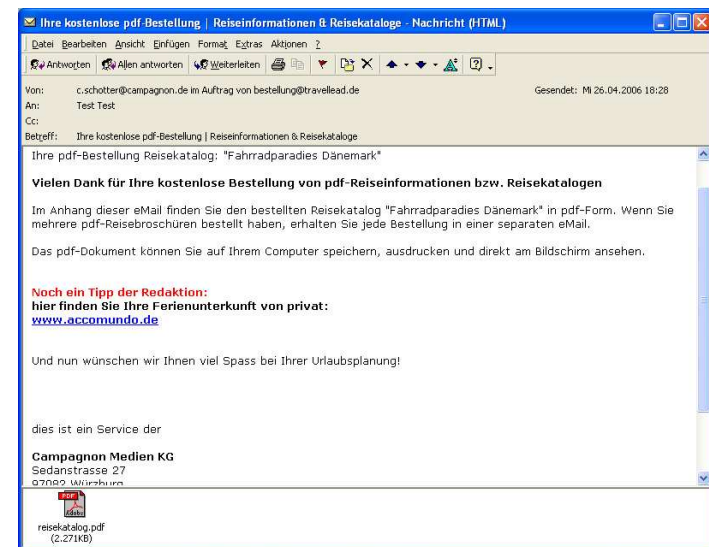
Ihre kostenlose pdf-Bestellung | Reiseinformationen & Reisekataloge - Nachricht (HTML)

Datei Bearbeiten Ansicht Einfügen Format Extras Aktionen ?

Antworten Allen antworten Weiterleiten

Von: c.schotter@campagnon.de im Auftrag von bestellung@travellead.de
Gesendet: Mi 26.04.2006 18:28
An: Test Test
Cc:
Betreff: Ihre kostenlose pdf-Bestellung | Reiseinformationen & Reisekataloge

Ihre pdf-Bestellung Reisekatalog: "Fahrradparadies Dänemark"

**Vielen Dank für Ihre kostenlose Bestellung von pdf-Reiseinformationen bzw. Reisekatalogen**

Im Anhang dieser eMail finden Sie den bestellten Reisekatalog "Fahrradparadies Dänemark" in pdf-Form. Wenn Sie mehrere pdf-Reisebroschüren bestellt haben, erhalten Sie jede Bestellung in einer separaten eMail.

Das pdf-Dokument können Sie auf Ihrem Computer speichern, ausdrucken und direkt am Bildschirm ansehen.

**Noch ein Tipp der Redaktion:**
**hier finden Sie Ihre Ferienunterkunft von privat:**
www.accomundo.de

Und nun wünschen wir Ihnen viel Spass bei Ihrer Urlaubsplanung!

dies ist ein Service der

**Campagnon Medien KG**
Sedanstrasse 27
97082 Würzburg

PDF
reisekatalog.pdf
(2.271KB)